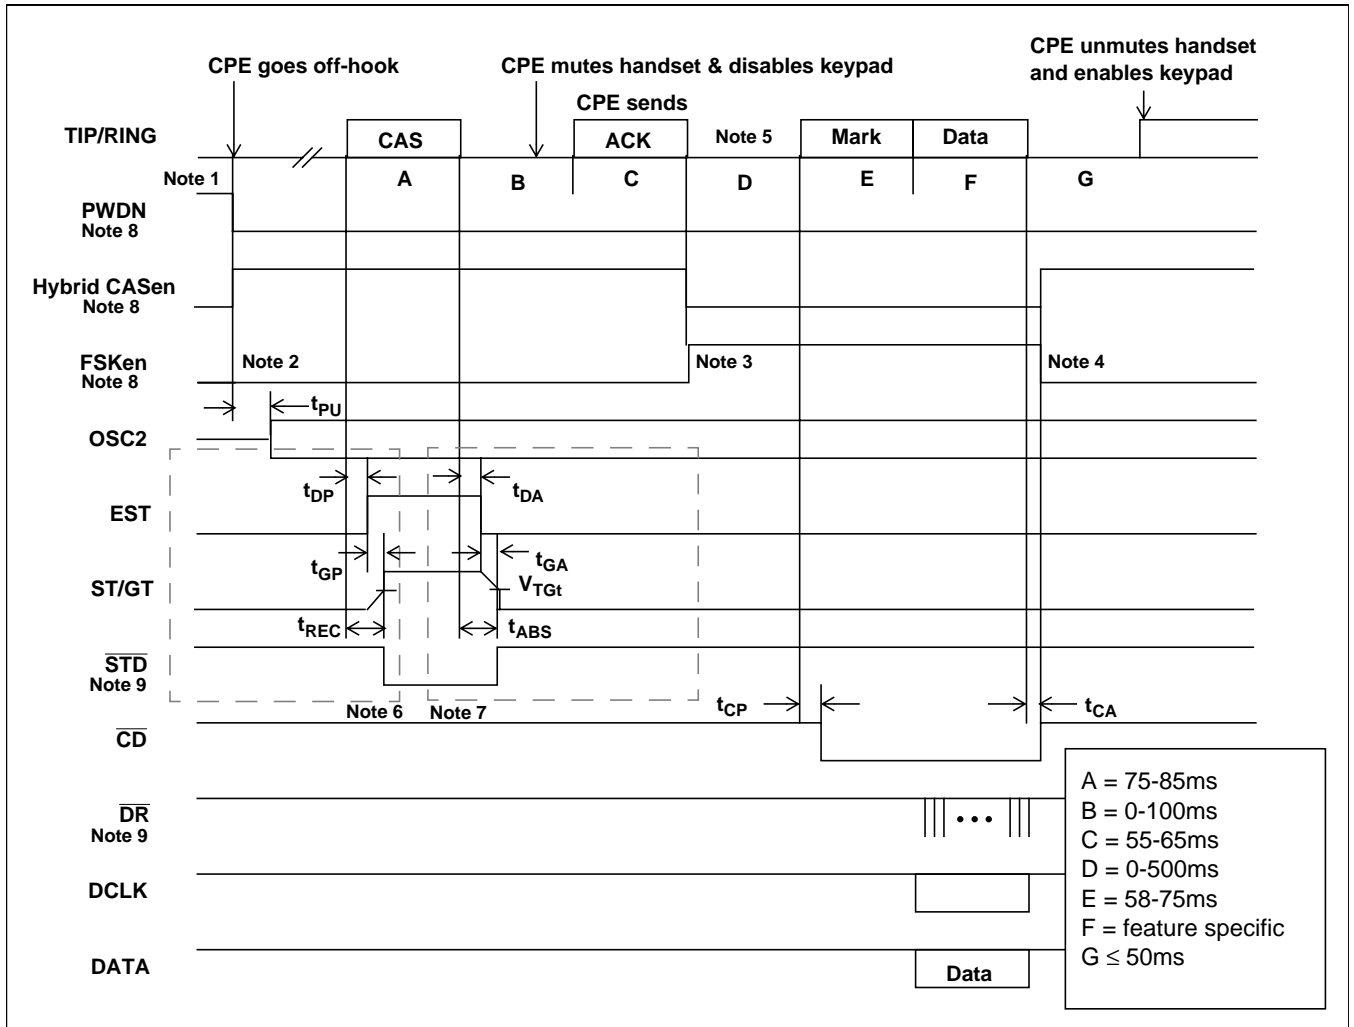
CPE goes off-hook

CPE mutes handset & disables keypad

CPE unmutes handset and enables keypad

CPE sends

TIP/RING

CAS

ACK

Note 5

Mark

Data

Note 1

A

B

C

D

E

F

G

PWDN
Note 8

Hybrid CASen
Note 8

FSKen
Note 8

Note 2

Note 3

Note 4

$t_{PU}$

OSC2

$t_{DP}$

$t_{DA}$

EST

$t_{GA}$

$t_{GP}$

ST/GT

$V_{TGt}$

$t_{REC}$

$t_{ABS}$

$\overline{STD}$
Note 9

Note 6

Note 7

$t_{CP}$

$t_{CA}$

$\overline{CD}$

$\overline{DR}$
Note 9

DCLK

DATA

Data

A = 75-85ms
B = 0-100ms
C = 55-65ms
D = 0-500ms
E = 58-75ms
F = feature specific
G $\leq$ 50ms